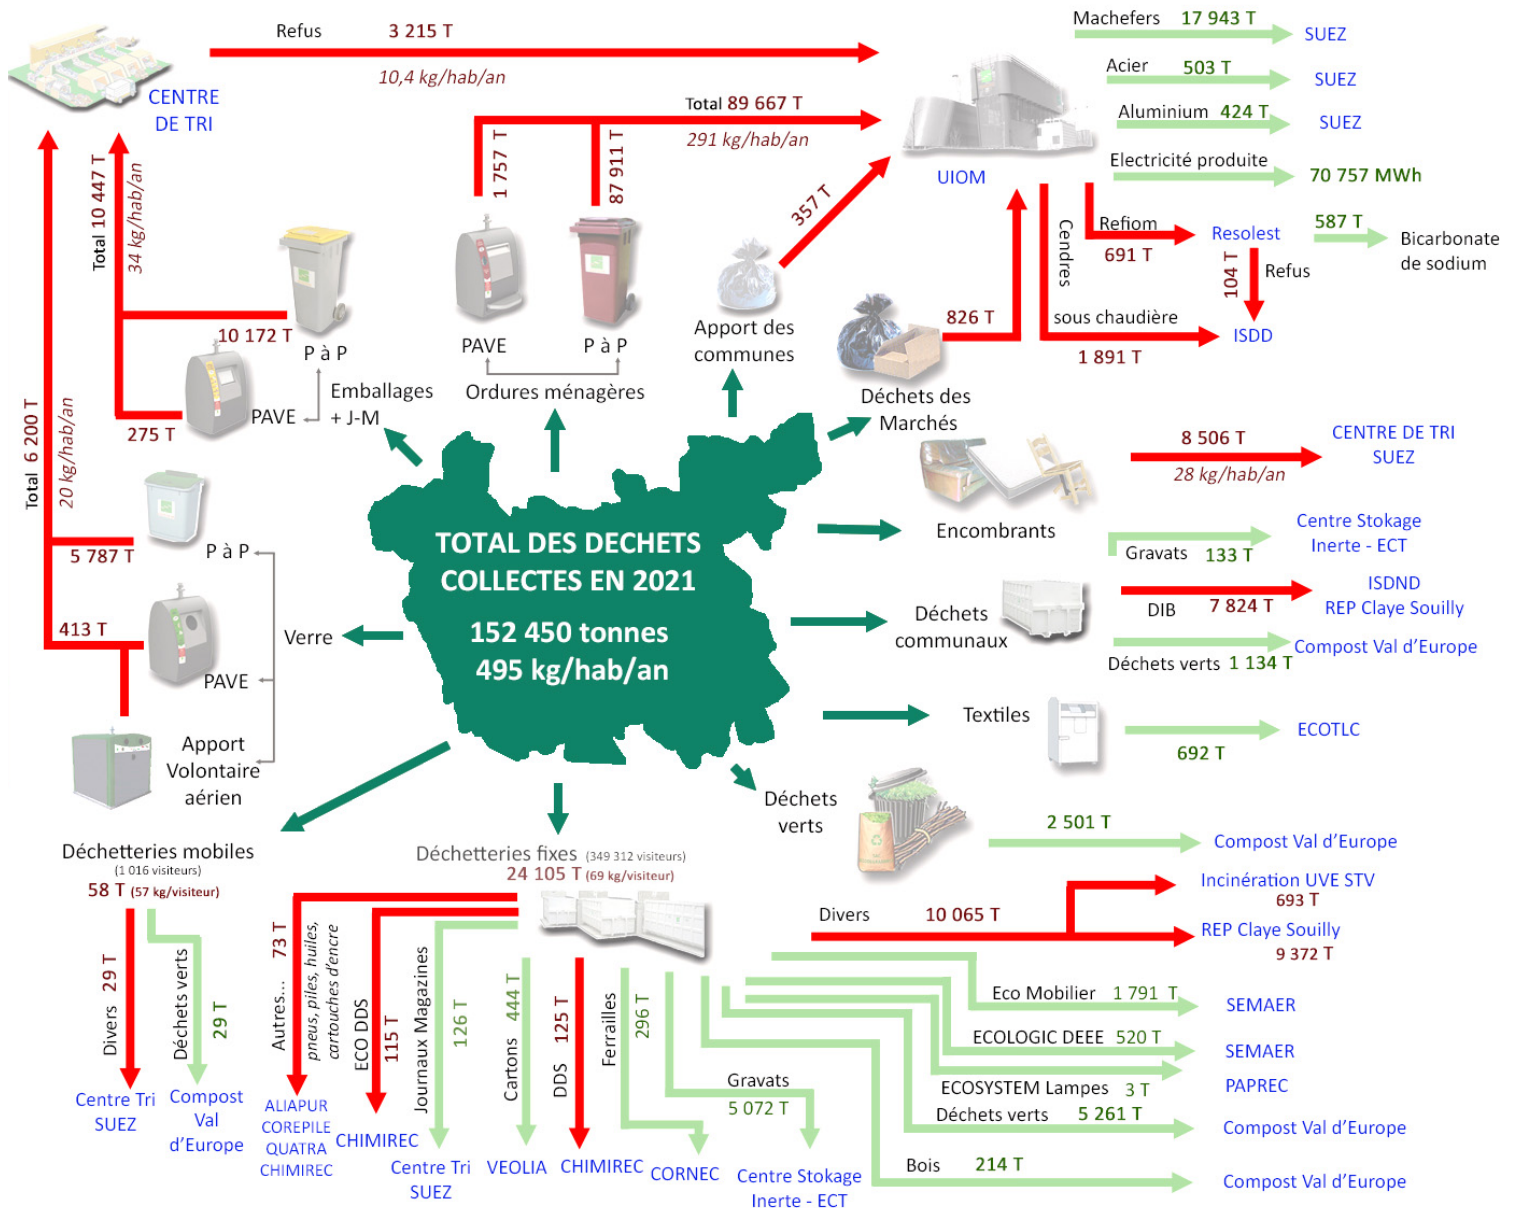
CENTRE DE TRI

Refus 3 215 T
10,4 kg/hab/an

Total 89 667 T
291 kg/hab/an

Machefers 17 943 T SUEZ
Acier 503 T SUEZ
Aluminium 424 T SUEZ
Electricité produite 70 757 MWh

UIOM

Refiom 691 T Resolest
587 T Bicarbonate de sodium
104 T Refus
Cendres sous chaudière 1 891 T ISDD

Total 10 447 T
34 kg/hab/an

1 757 T
87 911 T
357 T

10 172 T
P à P
275 T
PAVE
Emballages + J-M

PAVE P à P
Ordures ménagères

Apport des communes

826 T
Déchets des Marchés

8 506 T
28 kg/hab/an
CENTRE DE TRI SUEZ

Total 6 200 T
20 kg/hab/an

5 787 T
P à P
413 T
PAVE
Verre
Apport Volontaire aérien

TOTAL DES DECHETS COLLECTES EN 2021
152 450 tonnes
495 kg/hab/an

Encombrants
Gravats 133 T Centre Stokage Inerte - ECT

Déchets communaux
DIB 7 824 T ISDND REP Claye Souilly
Déchets verts 1 134 T Compost Val d'Europe

Textiles 692 T ECOTLC

Déchets verts 2 501 T Compost Val d'Europe

Déchetteries mobiles (1 016 visiteurs)
58 T (57 kg/visiteur)

Déchetteries fixes (349 312 visiteurs)
24 105 T (69 kg/visiteur)

Divers 10 065 T
Incinération UVE STV 693 T
REP Claye Souilly 9 372 T

Divers 29 T Centre Tri SUEZ
Déchets verts 29 T Compost Val d'Europe

Autres... 73 T pneus, piles, huiles, cartouches d'encre ALIAPUR COREPILE QUATRA CHIMIREC
ECO DDS 115 T CHIMIREC
Journaux Magazines 126 T Centre Tri SUEZ
Cartons 444 T VEOLIA
DDS 125 T CHIMIREC
Ferrailles 296 T CORNEC
Gravats 5 072 T Centre Stokage Inerte - ECT

Eco Mobilier 1 791 T SEMAER
ECOLOGIC DEEE 520 T SEMAER
ECOSYSTEM Lampes 3 T PAPREC
Déchets verts 5 261 T Compost Val d'Europe
Bois 214 T Compost Val d'Europe